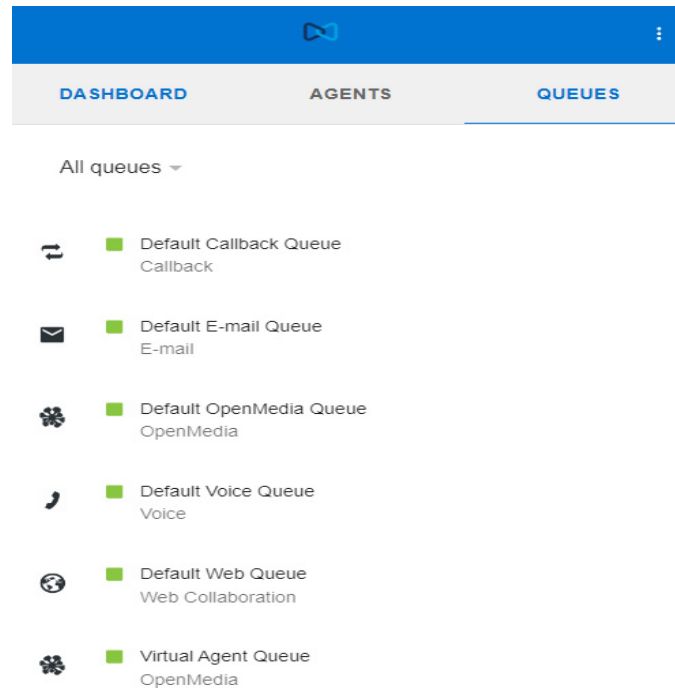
DASHBOARD AGENTS QUEUES

All queues

Default Callback Queue
Callback

Default E-mail Queue
E-mail

Default OpenMedia Queue
OpenMedia

Default Voice Queue
Voice

Default Web Queue
Web Collaboration

Virtual Agent Queue
OpenMedia